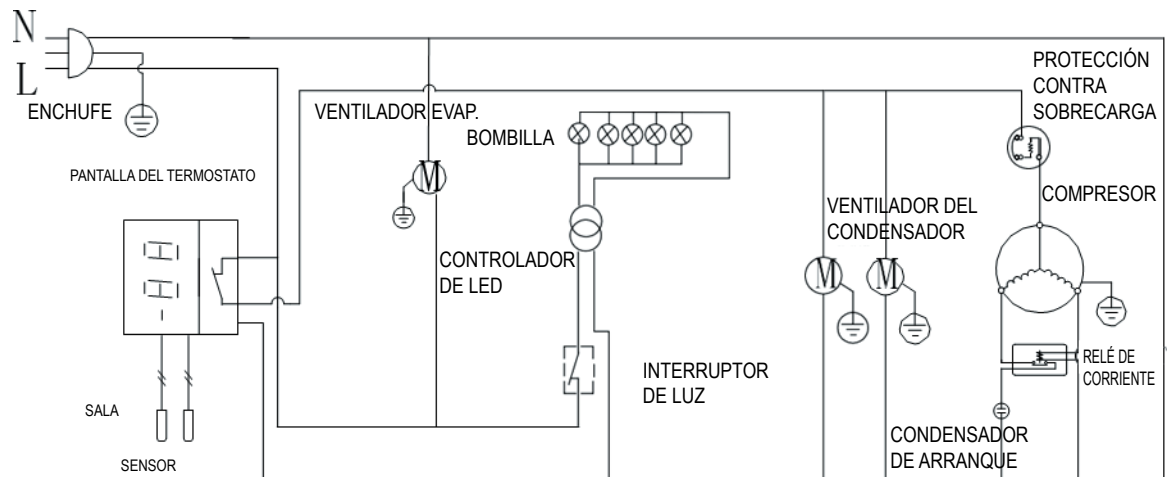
N
L
ENCHUFE
VENTILADOR EVAP.
BOMBILLA
PROTECCIÓN CONTRA SOBRECARGA
PANTALLA DEL TERMOSTATO
M
-HH
COMPRESOR
VENTILADOR DEL CONDENSADOR
CONTROLADOR DE LED
M
M
RELÉ DE CORRIENTE
INTERRUPTOR DE LUZ
SALA
SENSOR
CONDENSADOR DE ARRANQUE